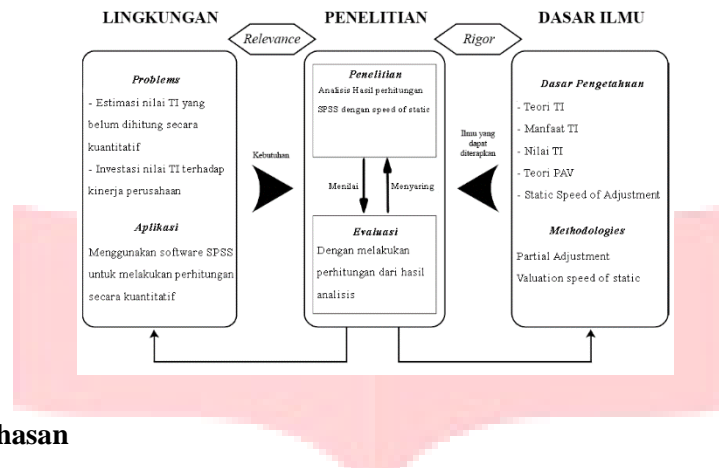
LINGKUNGAN

Relevance

PENELITIAN

Rigor

DASAR ILMU

Problems

- Estimasi nilai TI yang belum dihitung secara kuantitatif

- Investasi nilai TI terhadap kinerja perusahaan

Aplikasi

Menggunakan software SPSS untuk melakukan perhitungan secara kuantitatif

Kebutuhan

Penelitian

Analisis Hasil perhitungan SPSS dengan speed of static

Menilai

Menyaring

Evaluasi

Dengan melakukan perhitungan dari hasil analisis

Ilmu yang dapat diterapkan

Dasar Pengetahuan

- Teori TI

- Manfaat TI

- Nilai TI

- Teori PAV

- Static Speed of Adjustment

Methodologies

Partial Adjustment

Valuation speed of static

hasan